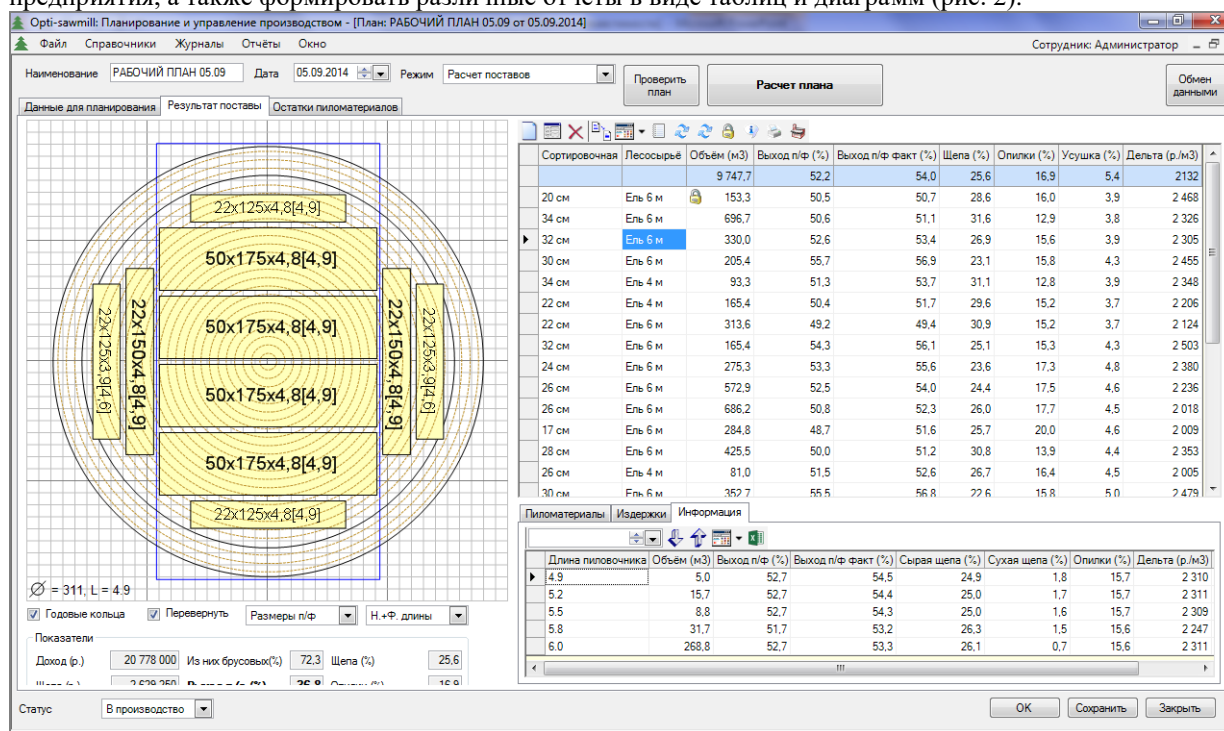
предприятия, а также формировать различные отчеты в виде таблиц и диаграмм (рис. 2).

Opti-sawmill: Планирование и управление производством - [План: РАБОЧИЙ ПЛАН 05.09 от 05.09.2014]

Файл Справочники Журналы Отчёты Окно

Сотрудник: Администратор

Наименование РАБОЧИЙ ПЛАН 05.09 Дата 05.09.2014 Режим Расчет поставов

Проверить план

Расчет плана

Обмен данными

Данные для планирования | Результат поставы | Остатки пиломатериалов

22x125x4,8[4,9]

50x175x4,8[4,9]

50x175x4,8[4,9]

50x175x4,8[4,9]

50x175x4,8[4,9]

22x125x4,8[4,9]

22x125x3,9[4,6]

22x150x4,8[4,9]

22x150x4,8[4,9]

22x125x3,9[4,6]

$\varnothing$ = 311, L = 4,9

Годовые кольца Перевернуть Размеры п/ф Н.+Ф. длины

Показатели

Доход (р.) 20 778 000 Из них брусовых(%) 72,3 Щепа (%) 25,6

| Сортировочная | Лесосырьё | Объём (м3) | Выход п/ф (%) | Выход п/ф факт (%) | Щепа (%) | Опилки (%) | Усушка (%) | Дельта (р./м3) |
|---|---|---|---|---|---|---|---|---|
| | | 9 747,7 | 52,2 | 54,0 | 25,6 | 16,9 | 5,4 | 2132 |
| 20 см | Ель 6 м | 153,3 | 50,5 | 50,7 | 28,6 | 16,0 | 3,9 | 2 468 |
| 34 см | Ель 6 м | 696,7 | 50,6 | 51,1 | 31,6 | 12,9 | 3,8 | 2 326 |
| 32 см | Ель 6 м | 330,0 | 52,6 | 53,4 | 26,9 | 15,6 | 3,9 | 2 305 |
| 30 см | Ель 6 м | 205,4 | 55,7 | 56,9 | 23,1 | 15,8 | 4,3 | 2 455 |
| 34 см | Ель 4 м | 93,3 | 51,3 | 53,7 | 31,1 | 12,8 | 3,9 | 2 348 |
| 22 см | Ель 4 м | 165,4 | 50,4 | 51,7 | 29,6 | 15,2 | 3,7 | 2 206 |
| 22 см | Ель 6 м | 313,6 | 49,2 | 49,4 | 30,9 | 15,2 | 3,7 | 2 124 |
| 32 см | Ель 6 м | 165,4 | 54,3 | 56,1 | 25,1 | 15,3 | 4,3 | 2 503 |
| 24 см | Ель 6 м | 275,3 | 53,3 | 55,6 | 23,6 | 17,3 | 4,8 | 2 380 |
| 26 см | Ель 6 м | 572,9 | 52,5 | 54,0 | 24,4 | 17,5 | 4,6 | 2 236 |
| 26 см | Ель 6 м | 686,2 | 50,8 | 52,3 | 26,0 | 17,7 | 4,5 | 2 018 |
| 17 см | Ель 6 м | 284,8 | 48,7 | 51,6 | 25,7 | 20,0 | 4,6 | 2 009 |
| 28 см | Ель 6 м | 425,5 | 50,0 | 51,2 | 30,8 | 13,9 | 4,4 | 2 353 |
| 26 см | Ель 4 м | 81,0 | 51,5 | 52,6 | 26,7 | 16,4 | 4,5 | 2 005 |
| 30 см | Ель 6 м | 352,7 | 55,5 | 56,8 | 22,6 | 15,8 | 5,0 | 2 479 |

Пиломатериалы | Издержки | Информация

| Длина пиловочника | Объём (м3) | Выход п/ф (%) | Выход п/ф факт (%) | Сырая щепа (%) | Сухая щепа (%) | Опилки (%) | Дельта (р./м3) |
|---|---|---|---|---|---|---|---|
| 4,9 | 5,0 | 52,7 | 54,5 | 24,9 | 1,8 | 15,7 | 2 310 |
| 5,2 | 15,7 | 52,7 | 54,4 | 25,0 | 1,7 | 15,7 | 2 311 |
| 5,5 | 8,8 | 52,7 | 54,3 | 25,0 | 1,6 | 15,7 | 2 309 |
| 5,8 | 31,7 | 51,7 | 53,2 | 26,3 | 1,5 | 15,6 | 2 247 |
| 6,0 | 268,8 | 52,7 | 53,3 | 26,1 | 0,7 | 15,6 | 2 311 |

Статус В производство

OK Сохранить Закрыть